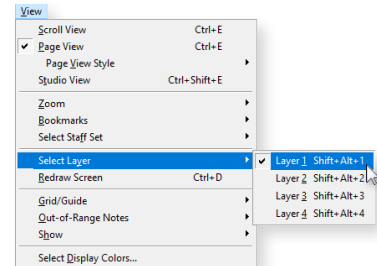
View

Scroll View Ctrl+E
✔ Page View Ctrl+E
Page View Style
Studio View Ctrl+Shift+E
Zoom
Bookmarks
Select Staff Set
Select Layer
Redraw Screen Ctrl+D
Grid/Guide
Out-of-Range Notes
Show
Select Display Colors...

✔ Layer 1 Shift+Alt+1
Layer 2 Shift+Alt+2
Layer 3 Shift+Alt+3
Layer 4 Shift+Alt+4